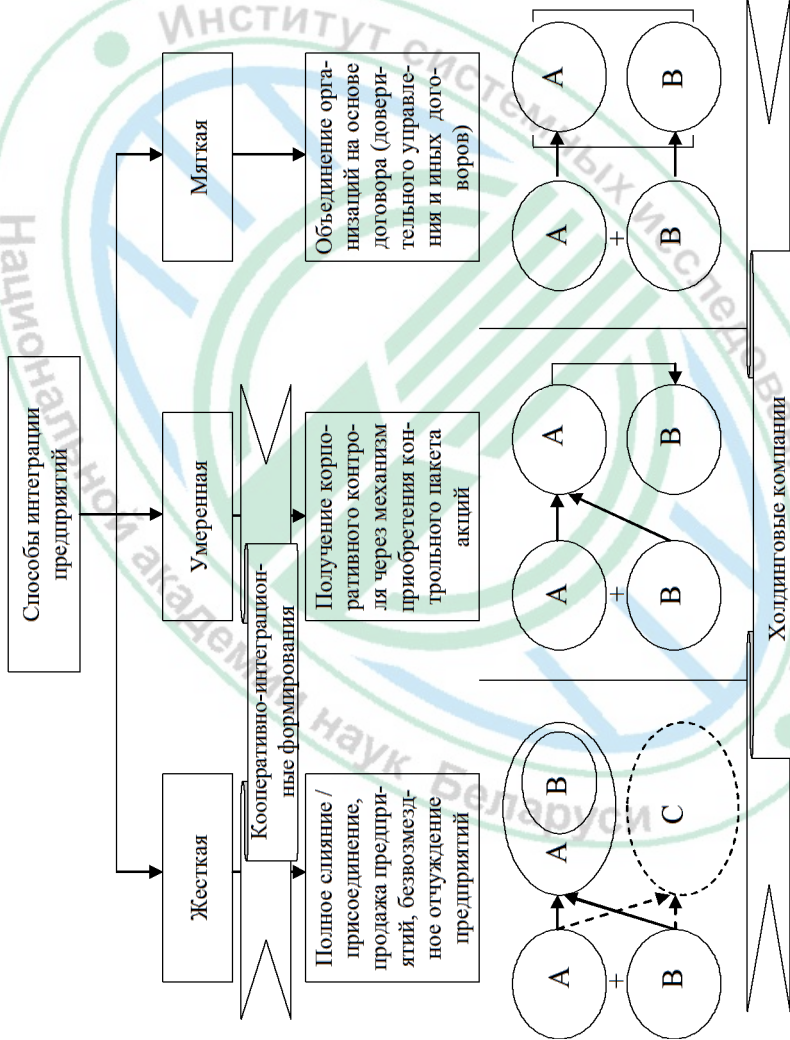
Способы интеграции предприятий

Жесткая

Умеренная

Мягкая

Кооперативно-интеграционные формирования

Полное слияние / присоединение, продажа предприятий, безвозмездное отчуждение предприятий

Получение корпоративного контроля через механизм приобретения контрольного пакета акций

Объединение организаций на основе договора (доверительного управления и иных договоров)

A + B A B C

A + B A B

A + B A B

Холдинговые компании

Институт системных исследований
Национальной академии наук Беларуси